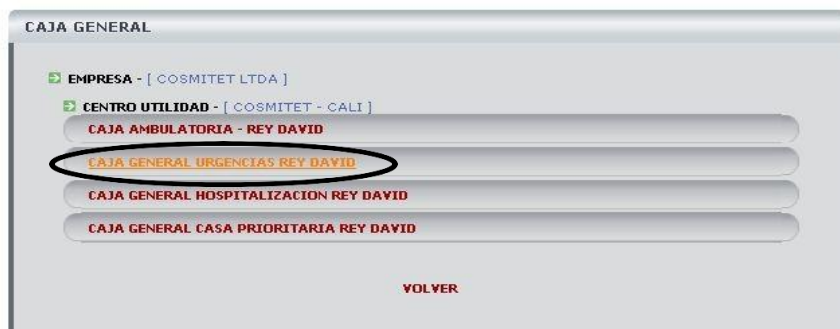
CAJA GENERAL

EMPRESA - [ COSMITET LTDA ]

CENTRO UTILIDAD - [ COSMITET - CALI ]

CAJA AMBULATORIA - REY DAVID

CAJA GENERAL URGENCIAS REY DAVID

CAJA GENERAL HOSPITALIZACION REY DAVID

CAJA GENERAL CASA PRIORITARIA REY DAVID

VOLVER